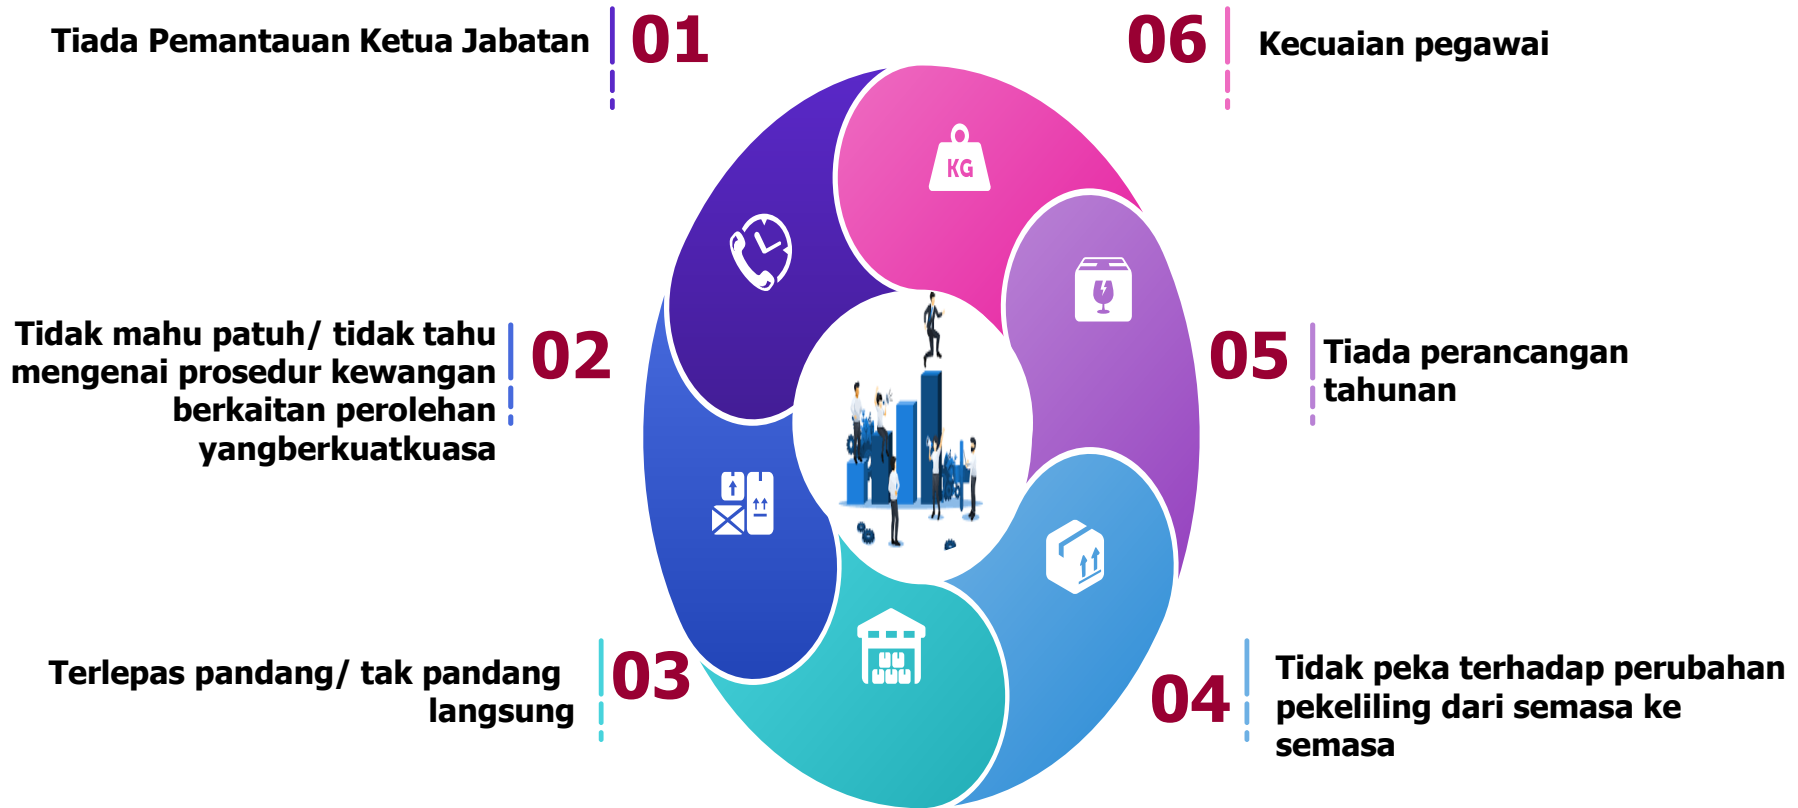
Tiada Pemantauan Ketua Jabatan 01

06 Kecuaian pegawai

KG

Tidak mahu patuh/ tidak tahu mengenai prosedur kewangan berkaitan perolehan yangberkuatkuasa 02

05 Tiada perancangan tahunan

Terlepas pandang/ tak pandang langsung 03

04 Tidak peka terhadap perubahan pekeliling dari semasa ke semasa